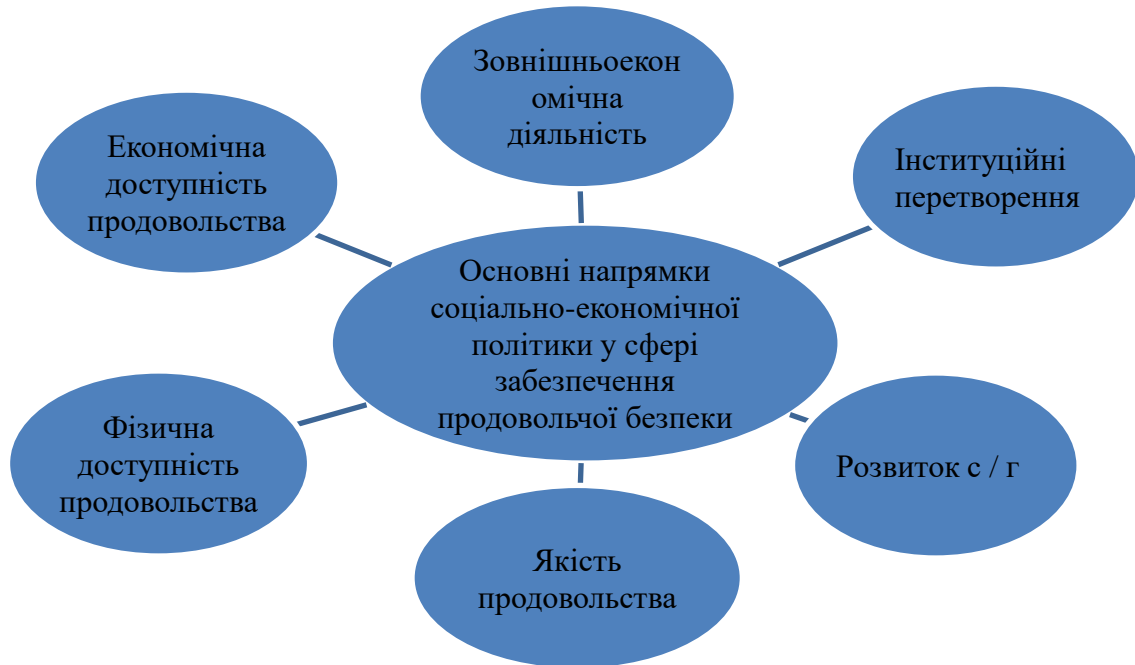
Зовнішньоекономічна діяльність

Економічна доступність продовольства

Інституційні перетворення

Основні напрямки соціально-економічної політики у сфері забезпечення продовольчої безпеки

Фізична доступність продовольства

Розвиток с / г

Якість продовольства